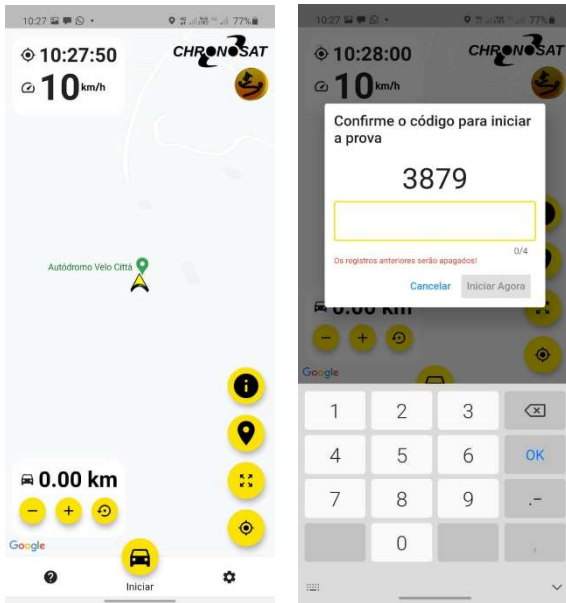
10:27 77%

10:27:50

10 km/h

CHRONOSAT

Autódromo Velo Città

0.00 km

Google

Iniciar

10:28:00 77%

10:28:00

10 km/h

CHRONOSAT

Confirme o código para iniciar a prova

3879

0/4

Os registros anteriores serão apagados!

Cancelar

Iniciar Agora

0.00 km

Google

| 1 | 2 | 3 | ⌫ |
|---|---|---|---|
| 4 | 5 | 6 | OK |
| 7 | 8 | 9 | .- |
|  | 0 |  | , |